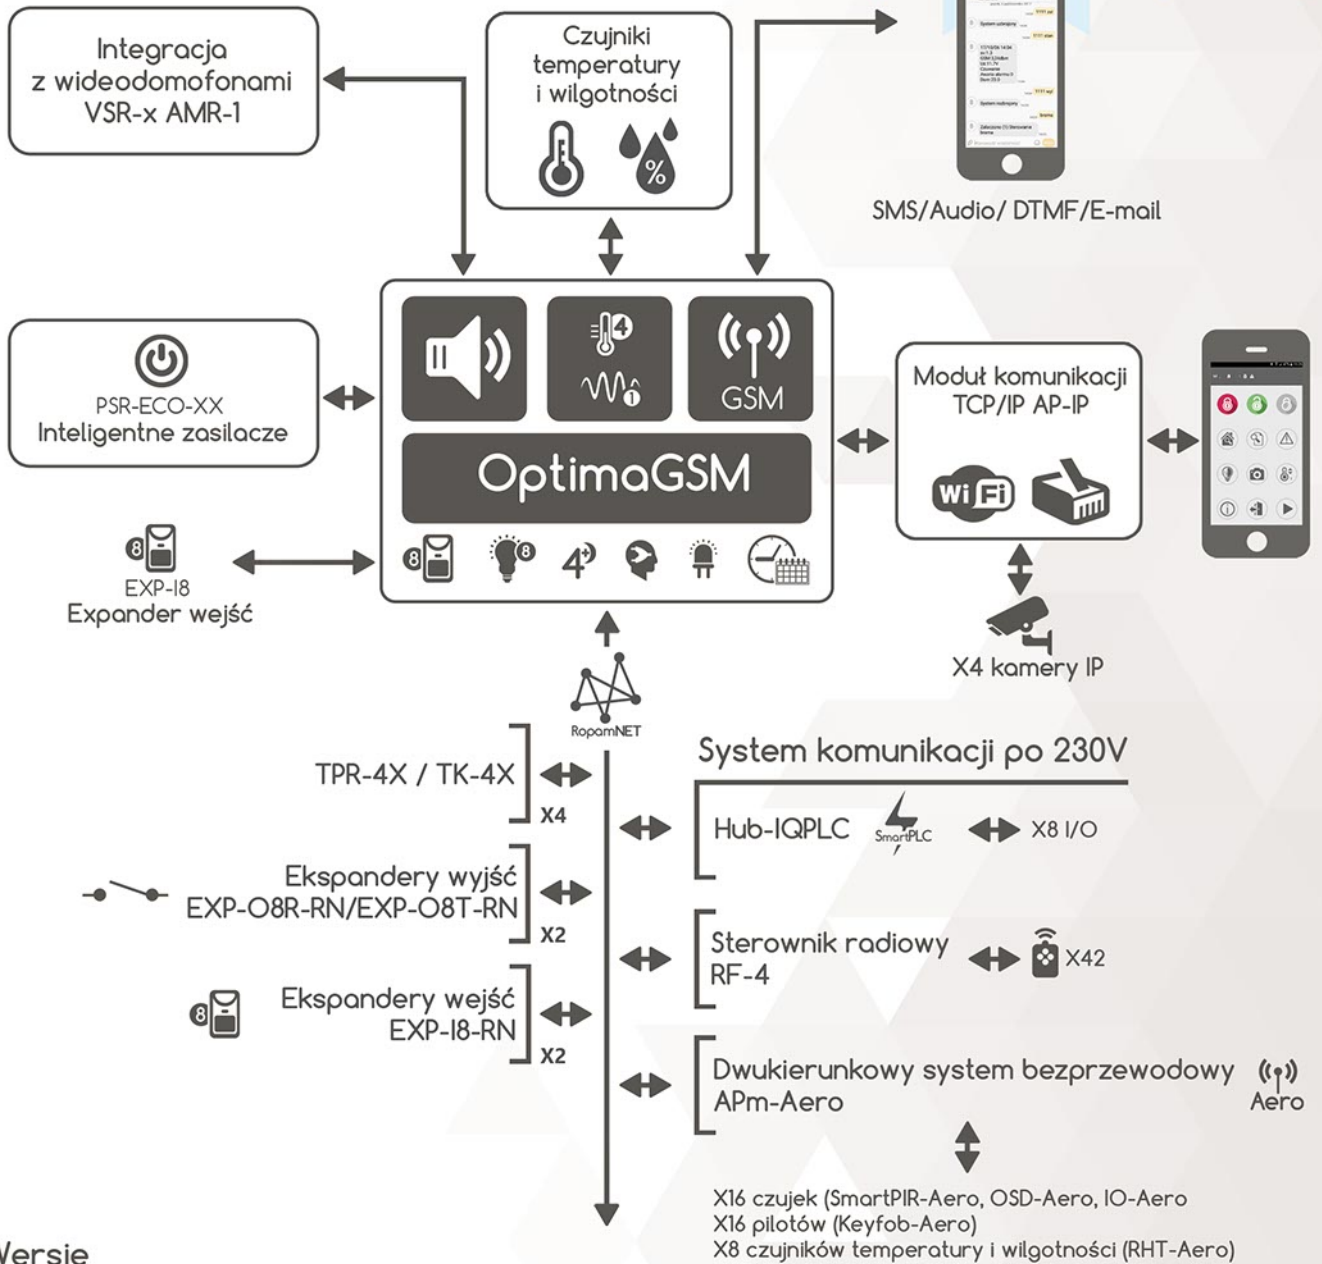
Integracja z wideodomofonami VSR-x AMR-1

Czujniki temperatury i wilgotności

%

SMS/Audio/ DTMF/E-mail

PSR-ECO-XX
Inteligentne zasilacze

4

GSM

OptimaGSM

8

8

4

Moduł komunikacji TCP/IP AP-IP

Wi Fi

8
EXP-I8
Expander wejść

X4 kamery IP

RopamNET

System komunikacji po 230V

TPR-4X / TK-4X
X4

Hub-IQPLC
SmartPLC
X8 I/O

Ekspandery wyjść
EXP-O8R-RN/EXP-O8T-RN
X2

Sterownik radiowy
RF-4
X42

8
Ekspandery wejść
EXP-I8-RN
X2

Dwukierunkowy system bezprzewodowy
APm-Aero
Aero

X16 czujek (SmartPIR-Aero, OSD-Aero, IO-Aero
X16 pilotów (Keyfob-Aero)
X8 czujników temperatury i wilgotności (RHT-Aero)

Wersje